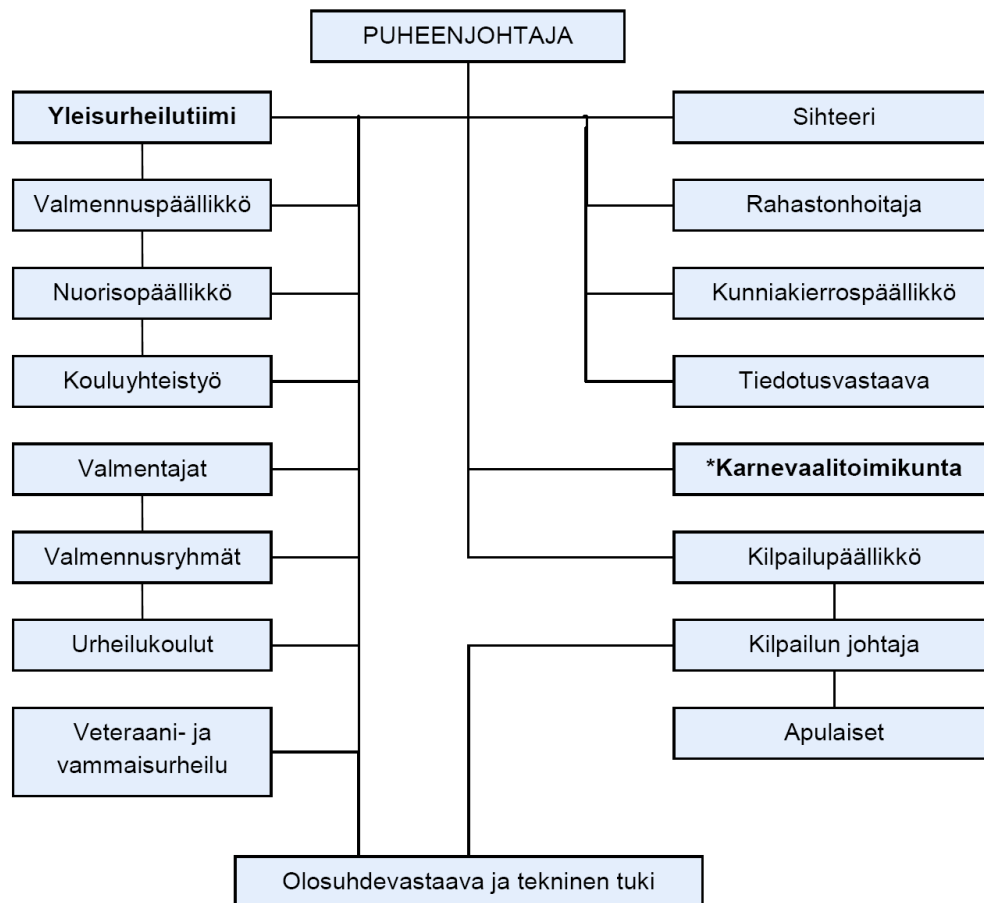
PUHEENJOHTAJA

Yleisurheilutiimi

Valmennuspäällikkö

Nuorisopäällikkö

Kouluyhteistyö

Valmentajat

Valmennusryhmät

Urheilukoulut

Veteraani- ja vammaisurheilu

Sihteeri

Rahastonhoitaja

Kunniakierrospäällikkö

Tiedotusvastaava

*Karnevaalitoimikunta

Kilpailupäällikkö

Kilpailun johtaja

Apulaiset

Olosuhdevastaava ja tekninen tuki